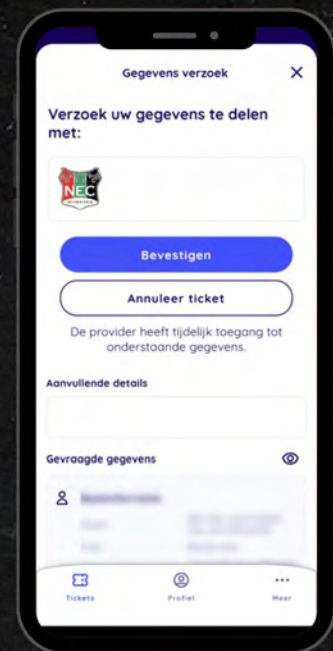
Gegevens verzoek

Verzoek uw gegevens te delen met:

NEC

Bevestigen

Annuleer ticket

De provider heeft tijdelijk toegang tot onderstaande gegevens.

Aanvullende details

Gevraagde gegevens

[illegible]

Tickets Profiel Meer